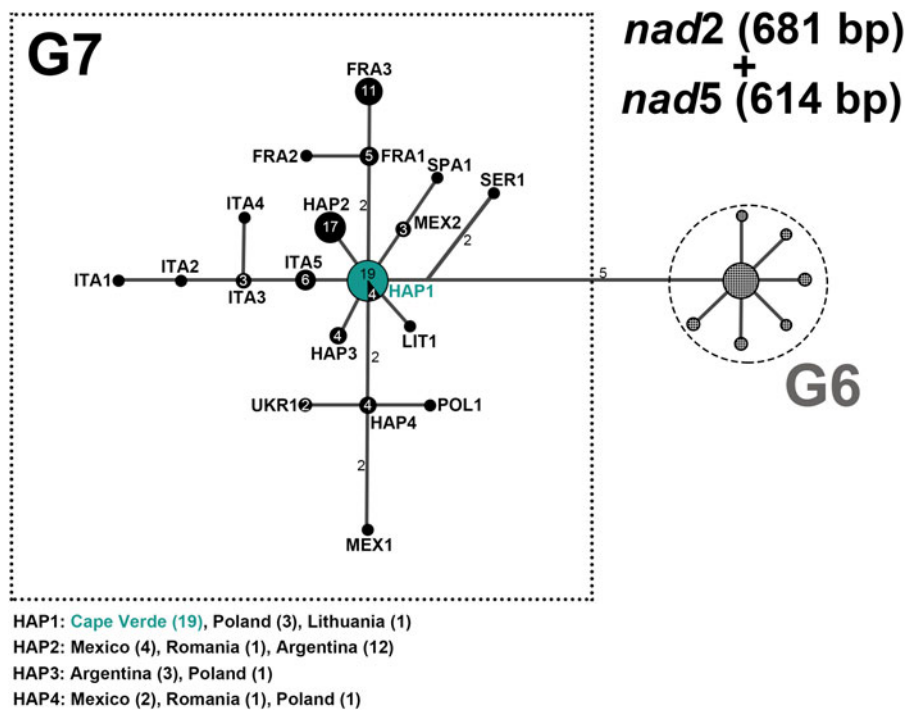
G7

*nad*2 (681 bp) + *nad*5 (614 bp)

FRA3 11
FRA2 5 FRA1
SPA1
SER1
ITA4
HAP2 17
2
3 MEX2
2
ITA1 ITA2 3 ITA3 ITA5 6 19 4 HAP1
5
4 HAP3
LIT1
2
UKR1 2 4 HAP4 POL1
2
MEX1

G6

HAP1: Cape Verde (19), Poland (3), Lithuania (1)
HAP2: Mexico (4), Romania (1), Argentina (12)
HAP3: Argentina (3), Poland (1)
HAP4: Mexico (2), Romania (1), Poland (1)